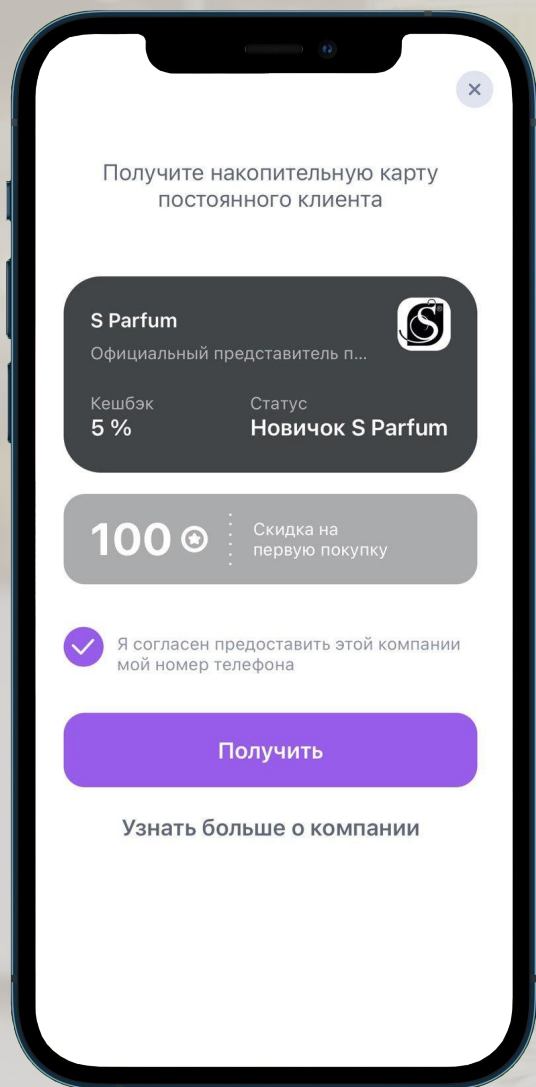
×

Получите накопительную карту постоянного клиента

S Parfum
Официальный представитель п...

Кешбэк
5 %

Статус
Новичок S Parfum

100

Скидка на первую покупку

Я согласен предоставить этой компании мой номер телефона

Получить

Узнать больше о компании